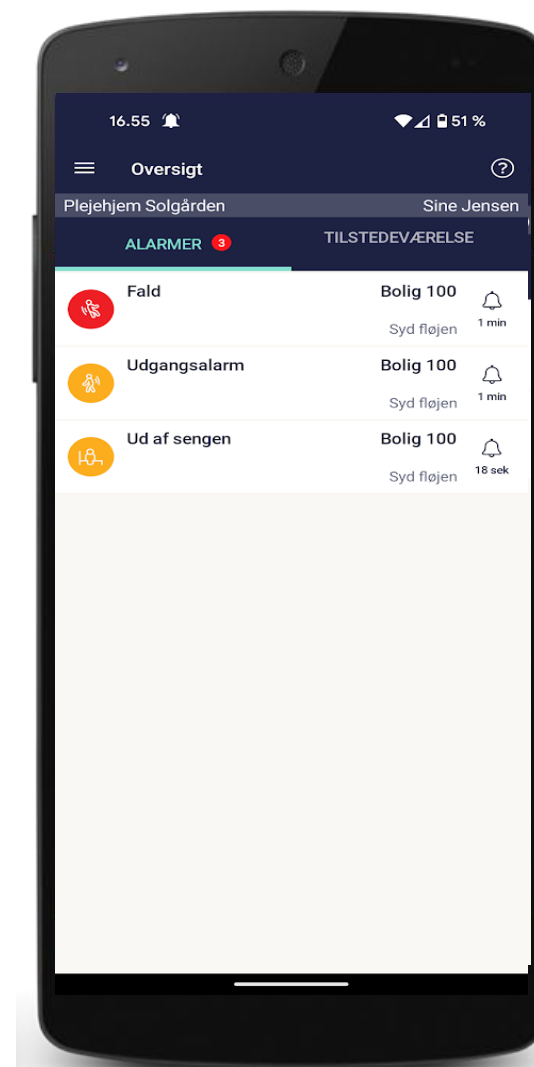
16.55

51 %

Oversigt

Plejehjem Solgården

Sine Jensen

ALARMER 3

TILSTEDEVÆRELSE

Fald

Bolig 100

Syd fløjen

1 min

Udgangsalarm

Bolig 100

Syd fløjen

1 min

Ud af sengen

Bolig 100

Syd fløjen

18 sek